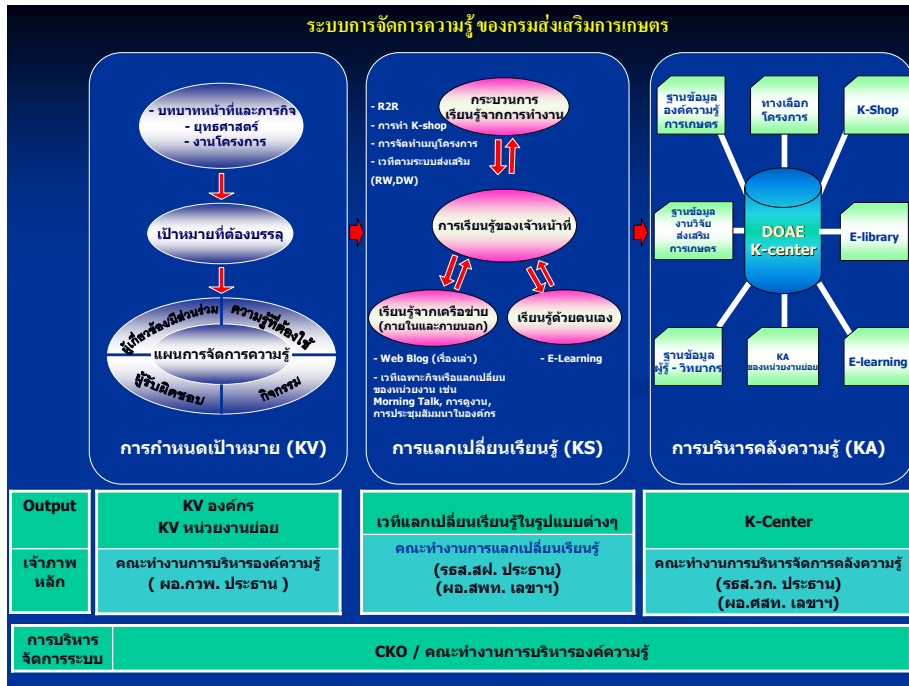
ระบบการจัดการความรู้ ของกรมส่งเสริมการเกษตร

- บทบาทหน้าที่และภารกิจ
- ยุทธศาสตร์
- งานโครงการ

เป้าหมายที่ต้องบรรลุ

ผู้เกี่ยวข้องมีส่วนร่วม
ความรู้ที่ต้องใช้
แผนการจัดการความรู้
ผู้รับผิดชอบ
กิจกรรม

การกำหนดเป้าหมาย (KV)

- R2R
- การทำ K-shop
- การจัดทำเมนูโครงการ
- เวทีตามระบบส่งเสริม (RW,DW)

กระบวนการเรียนรู้จากการทำงาน

การเรียนรู้ของเจ้าหน้าที่

เรียนรู้จากเครือข่าย (ภายในและภายนอก)

เรียนรู้ด้วยตนเอง

- Web Blog (เรื่องเล่า)
- เวทีเฉพาะกิจหรือแลกเปลี่ยนของหน่วยงาน เช่น Morning Talk, การดูงาน, การประชุมสัมมนาในองค์กร

- E-Learning

การแลกเปลี่ยนเรียนรู้ (KS)

ฐานข้อมูลองค์ความรู้การเกษตร

ทางเลือกโครงการ

K-Shop

ฐานข้อมูลงานวิจัยส่งเสริมการเกษตร

DOAE K-center

E-library

ฐานข้อมูลผู้รู้ - วิทยากร

KA ของหน่วยงานย่อย

E-learning

การบริหารคลังความรู้ (KA)

| Output | KV องค์กร<br>KV หน่วยงานย่อย | เวทีแลกเปลี่ยนเรียนรู้ในรูปแบบต่างๆ | K-Center |
|---|---|---|---|
| เจ้าภาพหลัก | คณะทำงานการบริหารองค์ความรู้<br>( ผอ.กวพ. ประธาน ) | คณะทำงานการแลกเปลี่ยนเรียนรู้<br>(รธส.สฝ. ประธาน)<br>(ผอ.สพท. เลขาฯ) | คณะทำงานการบริหารจัดการคลังความรู้<br>(รธส.วก. ประธาน)<br>(ผอ.ศสท. เลขาฯ) |

| การบริหารจัดการระบบ | CKO / คณะทำงานการบริหารองค์ความรู้ |
|---|---|